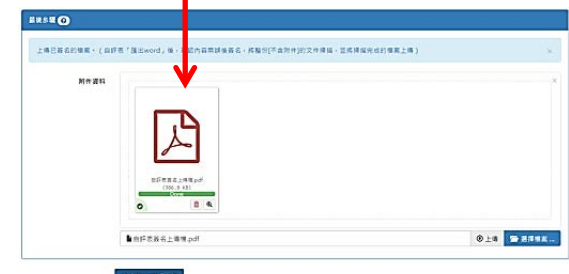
最後步驟 ❹

上傳已簽名的檔案。（由評表「匯出word」後，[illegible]內容需請簽名，再製作[不含附件]的文件掃描，並將掃描完成的檔案上傳）

×

附件資料

×

自評表簽名上傳檔.pdf
(306.9 KB)
Done

自評表簽名上傳檔.pdf

上傳

選擇檔案 ...